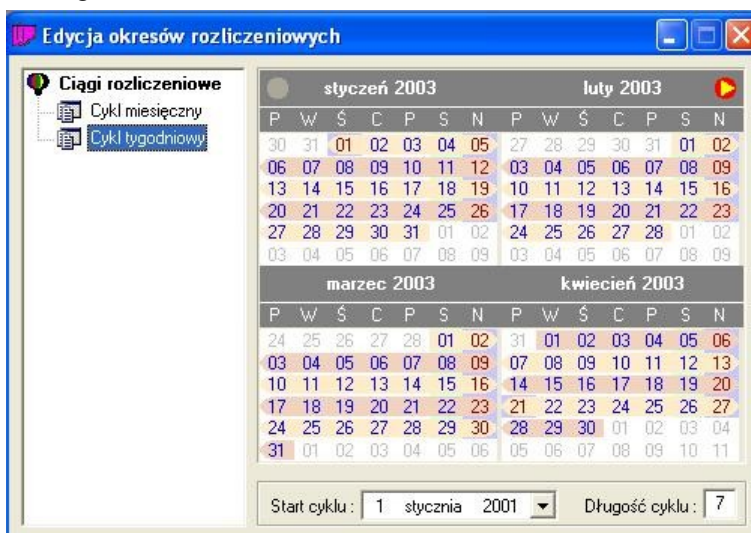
Edycja okresów rozliczeniowych

Ciągi rozliczeniowe
Cykl miesięczny
Cykl tygodniowy

styczeń 2003

| P | W | Ś | C | P | S | N |
|---|---|---|---|---|---|---|
| 30 | 31 | 01 | 02 | 03 | 04 | 05 |
| 06 | 07 | 08 | 09 | 10 | 11 | 12 |
| 13 | 14 | 15 | 16 | 17 | 18 | 19 |
| 20 | 21 | 22 | 23 | 24 | 25 | 26 |
| 27 | 28 | 29 | 30 | 31 | 01 | 02 |
| 03 | 04 | 05 | 06 | 07 | 08 | 09 |

luty 2003

| P | W | Ś | C | P | S | N |
|---|---|---|---|---|---|---|
| 27 | 28 | 29 | 30 | 31 | 01 | 02 |
| 03 | 04 | 05 | 06 | 07 | 08 | 09 |
| 10 | 11 | 12 | 13 | 14 | 15 | 16 |
| 17 | 18 | 19 | 20 | 21 | 22 | 23 |
| 24 | 25 | 26 | 27 | 28 | 01 | 02 |
| 03 | 04 | 05 | 06 | 07 | 08 | 09 |

marzec 2003

| P | W | Ś | C | P | S | N |
|---|---|---|---|---|---|---|
| 24 | 25 | 26 | 27 | 28 | 01 | 02 |
| 03 | 04 | 05 | 06 | 07 | 08 | 09 |
| 10 | 11 | 12 | 13 | 14 | 15 | 16 |
| 17 | 18 | 19 | 20 | 21 | 22 | 23 |
| 24 | 25 | 26 | 27 | 28 | 29 | 30 |
| 31 | 01 | 02 | 03 | 04 | 05 | 06 |

kwiecień 2003

| P | W | Ś | C | P | S | N |
|---|---|---|---|---|---|---|
| 31 | 01 | 02 | 03 | 04 | 05 | 06 |
| 07 | 08 | 09 | 10 | 11 | 12 | 13 |
| 14 | 15 | 16 | 17 | 18 | 19 | 20 |
| 21 | 22 | 23 | 24 | 25 | 26 | 27 |
| 28 | 29 | 30 | 01 | 02 | 03 | 04 |
| 05 | 06 | 07 | 08 | 09 | 10 | 11 |

Start cyklu : 1 stycznia 2001
Długość cyklu : 7